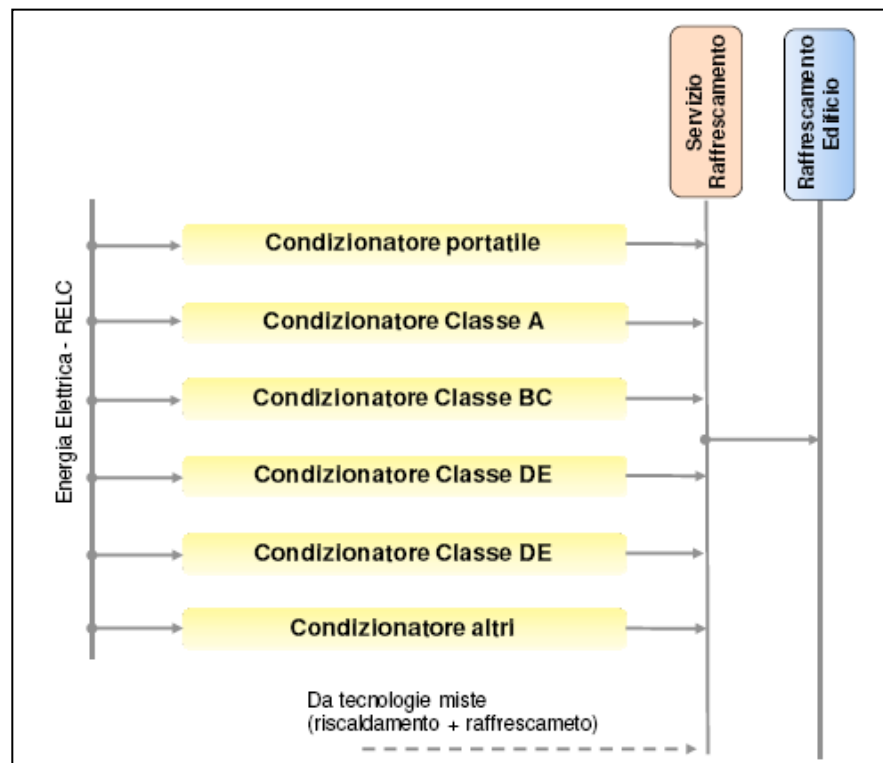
Servizio Raffrescamento

Raffrescamento Edificio

Energia Elettrica - RELC

Condizionatore portatile

Condizionatore Classe A

Condizionatore Classe BC

Condizionatore Classe DE

Condizionatore Classe DE

Condizionatore altri

Da tecnologie miste
(riscaldamento + raffrescameto)